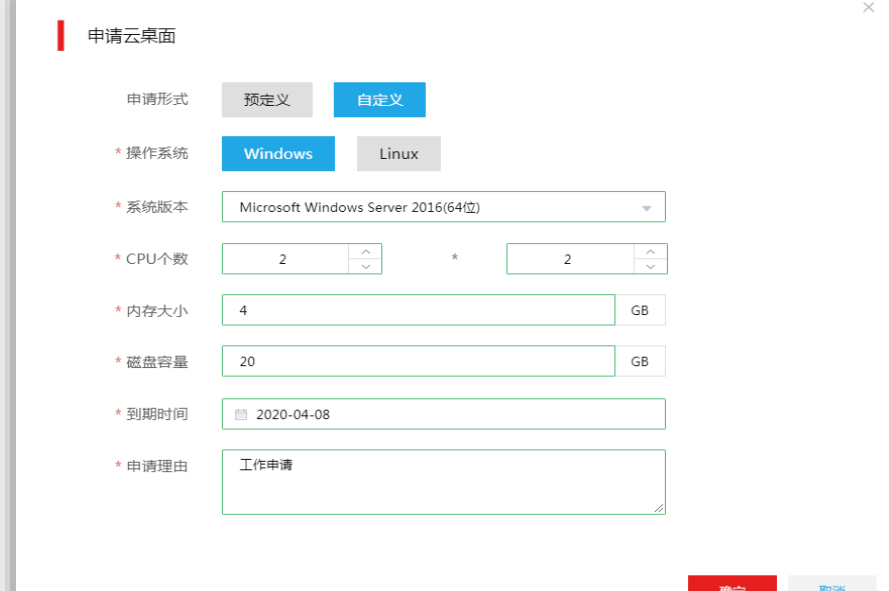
申请云桌面

申请形式 预定义 自定义

* 操作系统 Windows Linux

* 系统版本 Microsoft Windows Server 2016(64位)

* CPU个数 2 * 2

* 内存大小 4 GB

* 磁盘容量 20 GB

* 到期时间 2020-04-08

* 申请理由 工作申请

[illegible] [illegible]